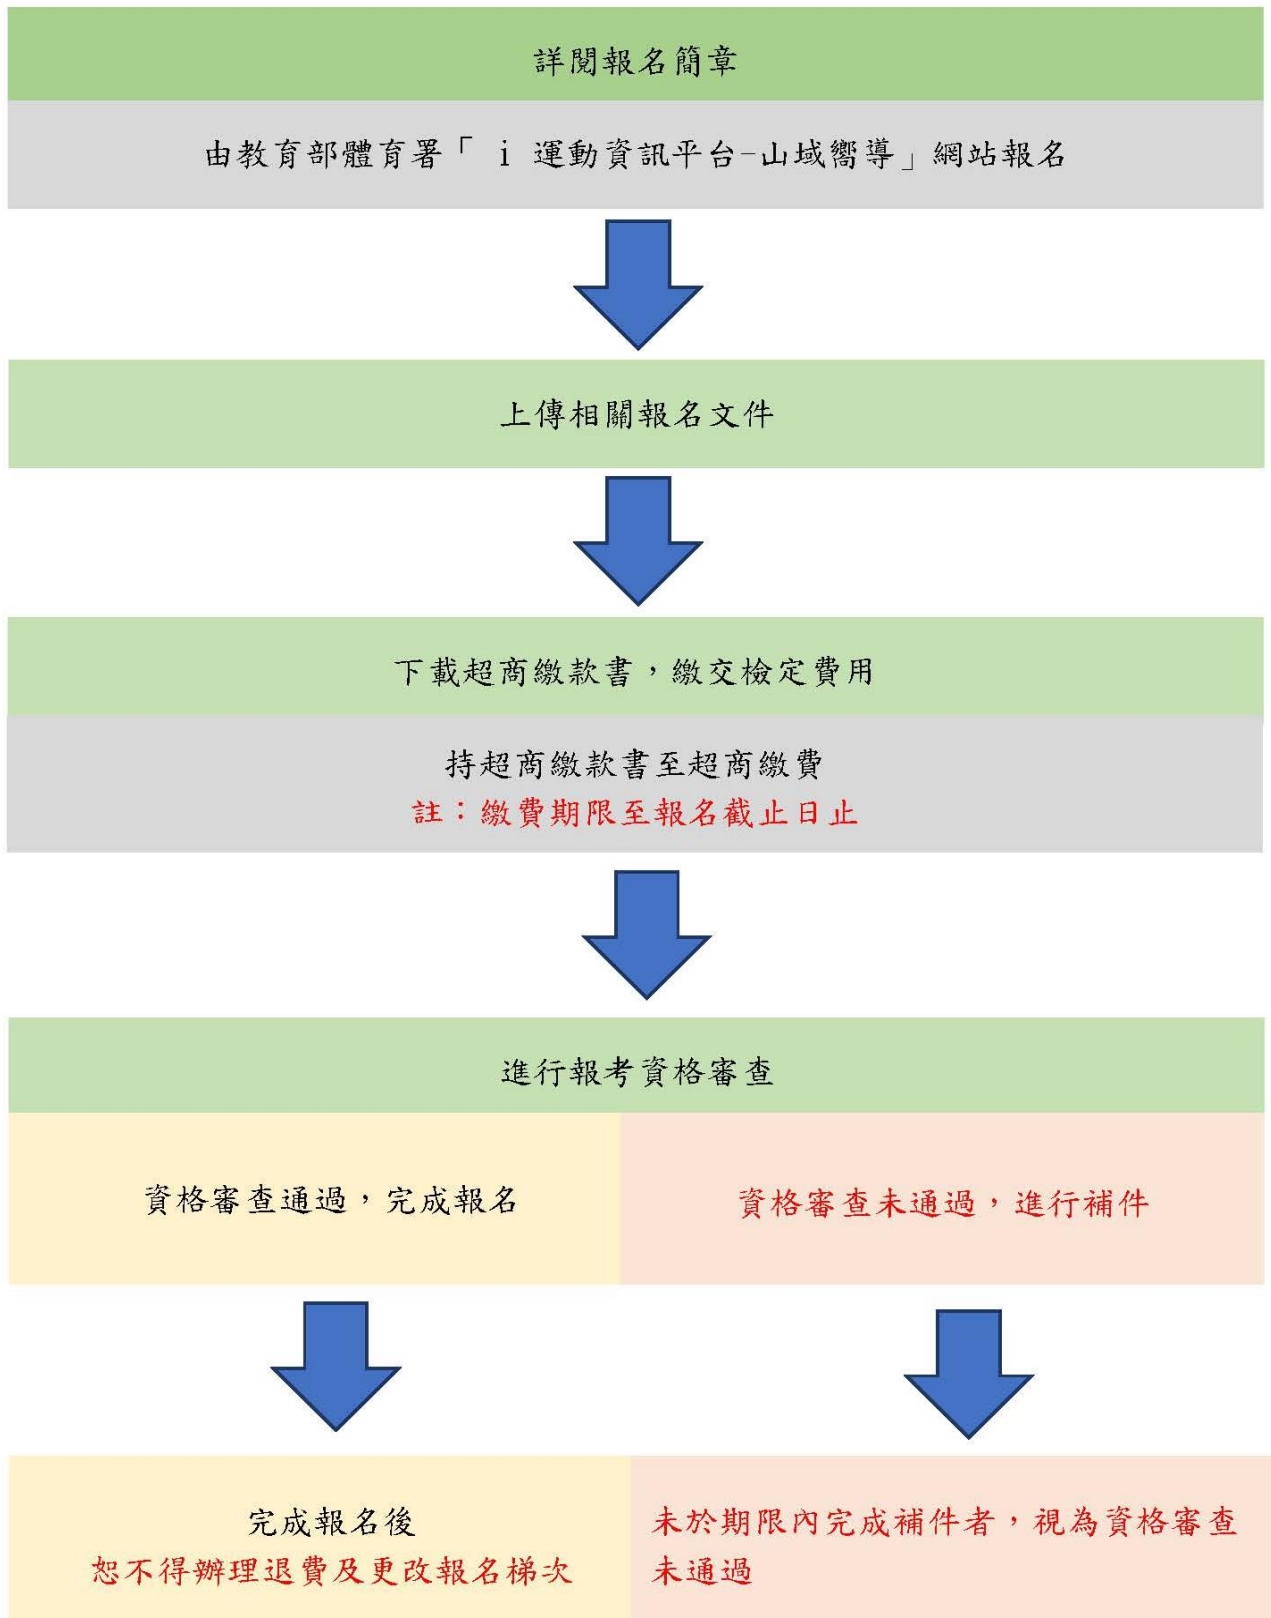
詳閱報名簡章

由教育部體育署「 i 運動資訊平台-山域嚮導」網站報名

上傳相關報名文件

下載超商繳款書，繳交檢定費用

持超商繳款書至超商繳費
註：繳費期限至報名截止日止

進行報考資格審查

資格審查通過，完成報名

資格審查未通過，進行補件

完成報名後
恕不得辦理退費及更改報名梯次

未於期限內完成補件者，視為資格審查未通過